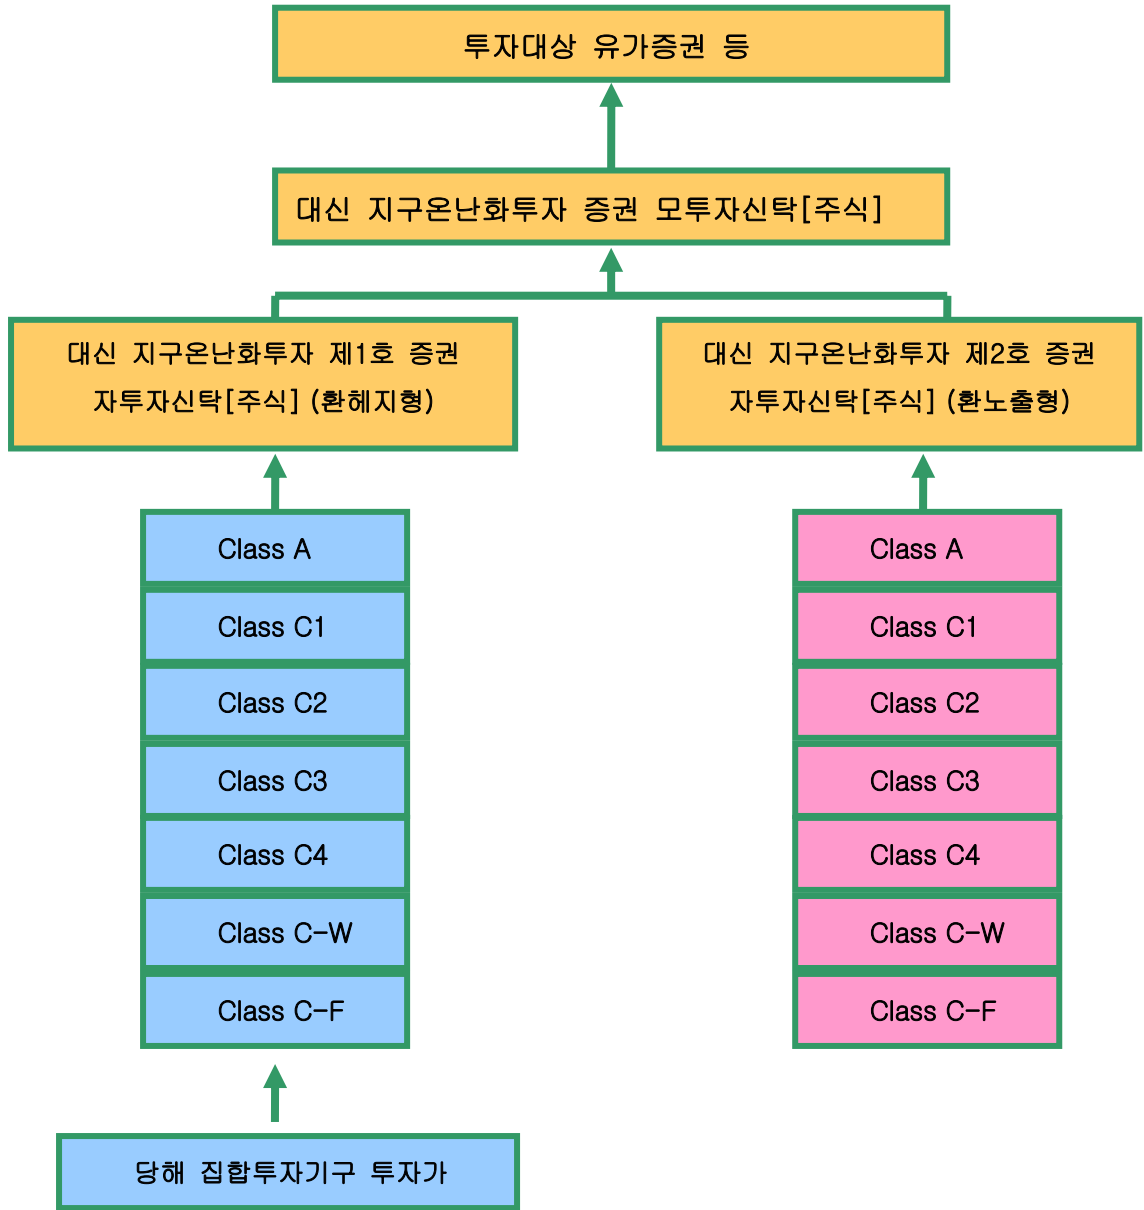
투자대상 유가증권 등

대신 지구온난화투자 증권 모투자신탁[주식]

대신 지구온난화투자 제1호 증권 자투자신탁[주식] (환헤지형)

대신 지구온난화투자 제2호 증권 자투자신탁[주식] (환노출형)

Class A

Class C1

Class C2

Class C3

Class C4

Class C-W

Class C-F

Class A

Class C1

Class C2

Class C3

Class C4

Class C-W

Class C-F

당해 집합투자기구 투자가